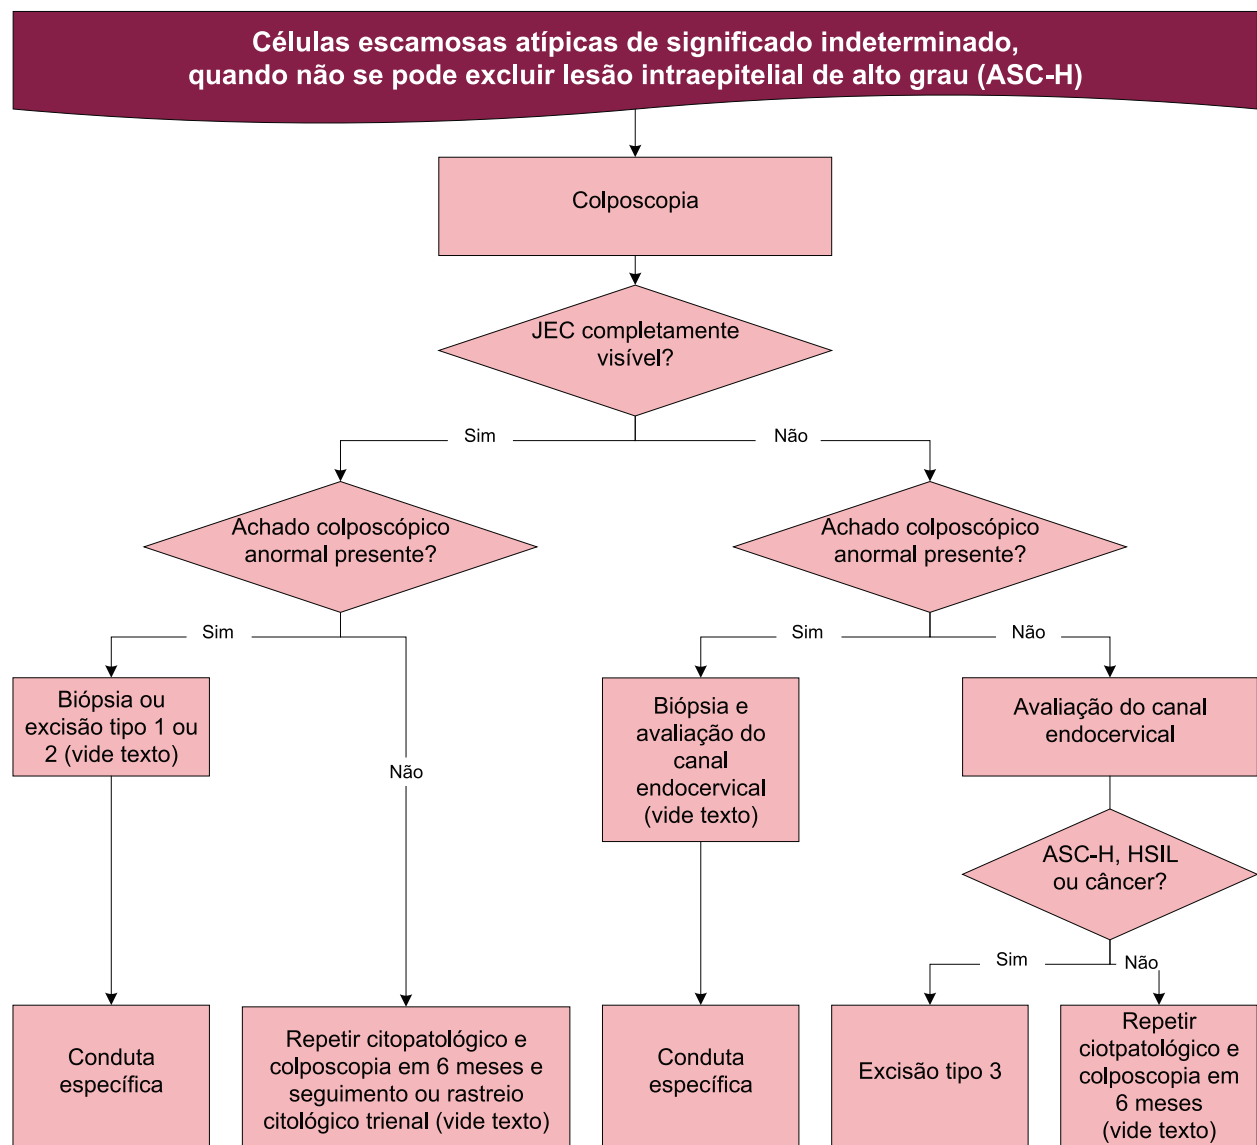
Células escamosas atípicas de significado indeterminado, quando não se pode excluir lesão intraepitelial de alto grau (ASC-H)

Colposcopia

JEC completamente visível?

Sim

Não

Achado colposcópico anormal presente?

Achado colposcópico anormal presente?

Sim

Não

Sim

Não

Biópsia ou excisão tipo 1 ou 2 (vide texto)

Biópsia e avaliação do canal endocervical (vide texto)

Avaliação do canal endocervical

ASC-H, HSIL ou câncer?

Sim

Não

Conduta específica

Repetir citopatológico e colposcopia em 6 meses e seguimento ou rastreio citológico trienal (vide texto)

Conduta específica

Excisão tipo 3

Repetir ciotpatológico e colposcopia em 6 meses (vide texto)